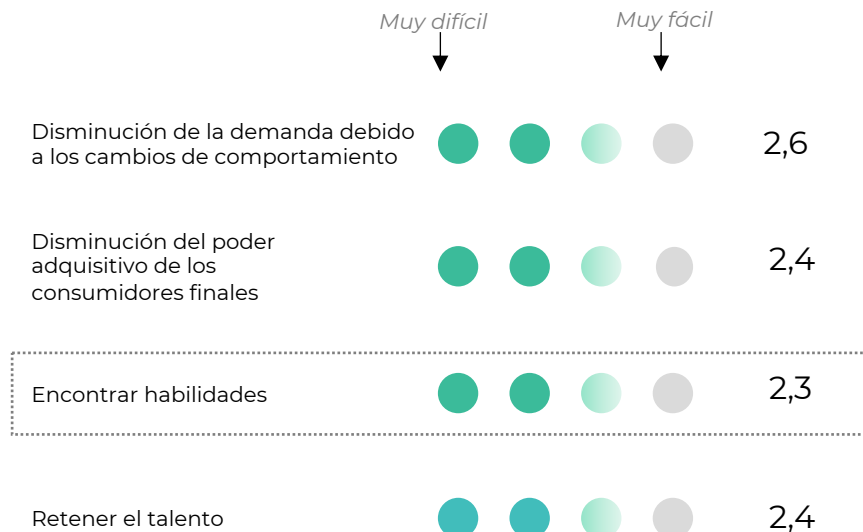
Muy difícil

Muy fácil

Disminución de la demanda debido a los cambios de comportamiento

2,6

Disminución del poder adquisitivo de los consumidores finales

2,4

Encontrar habilidades

2,3

Retener el talento

2,4